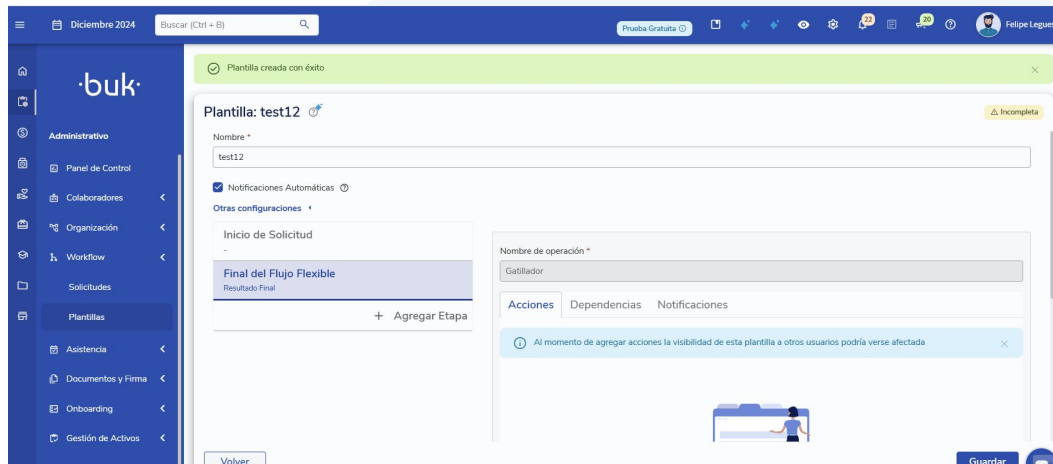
Diciembre 2024

Buscar (Ctrl + B)

Prueba Gratuita

22

20

Felipe Legues

·buk·

Administrativo

Panel de Control

Colaboradores

Organización

Workflow

Solicitudes

Plantillas

Asistencia

Documentos y Firma

Onboarding

Gestión de Activos

Plantilla creada con éxito

Plantilla: test12

Incompleta

Nombre *

test12

Notificaciones Automáticas

Otras configuraciones

Inicio de Solicitud

-

Final del Flujo Flexible

Resultado Final

+ Agregar Etapa

Nombre de operación *

Gatillador

Acciones Dependencias Notificaciones

Al momento de agregar acciones la visibilidad de esta plantilla a otros usuarios podría verse afectada

Volver

Guardar